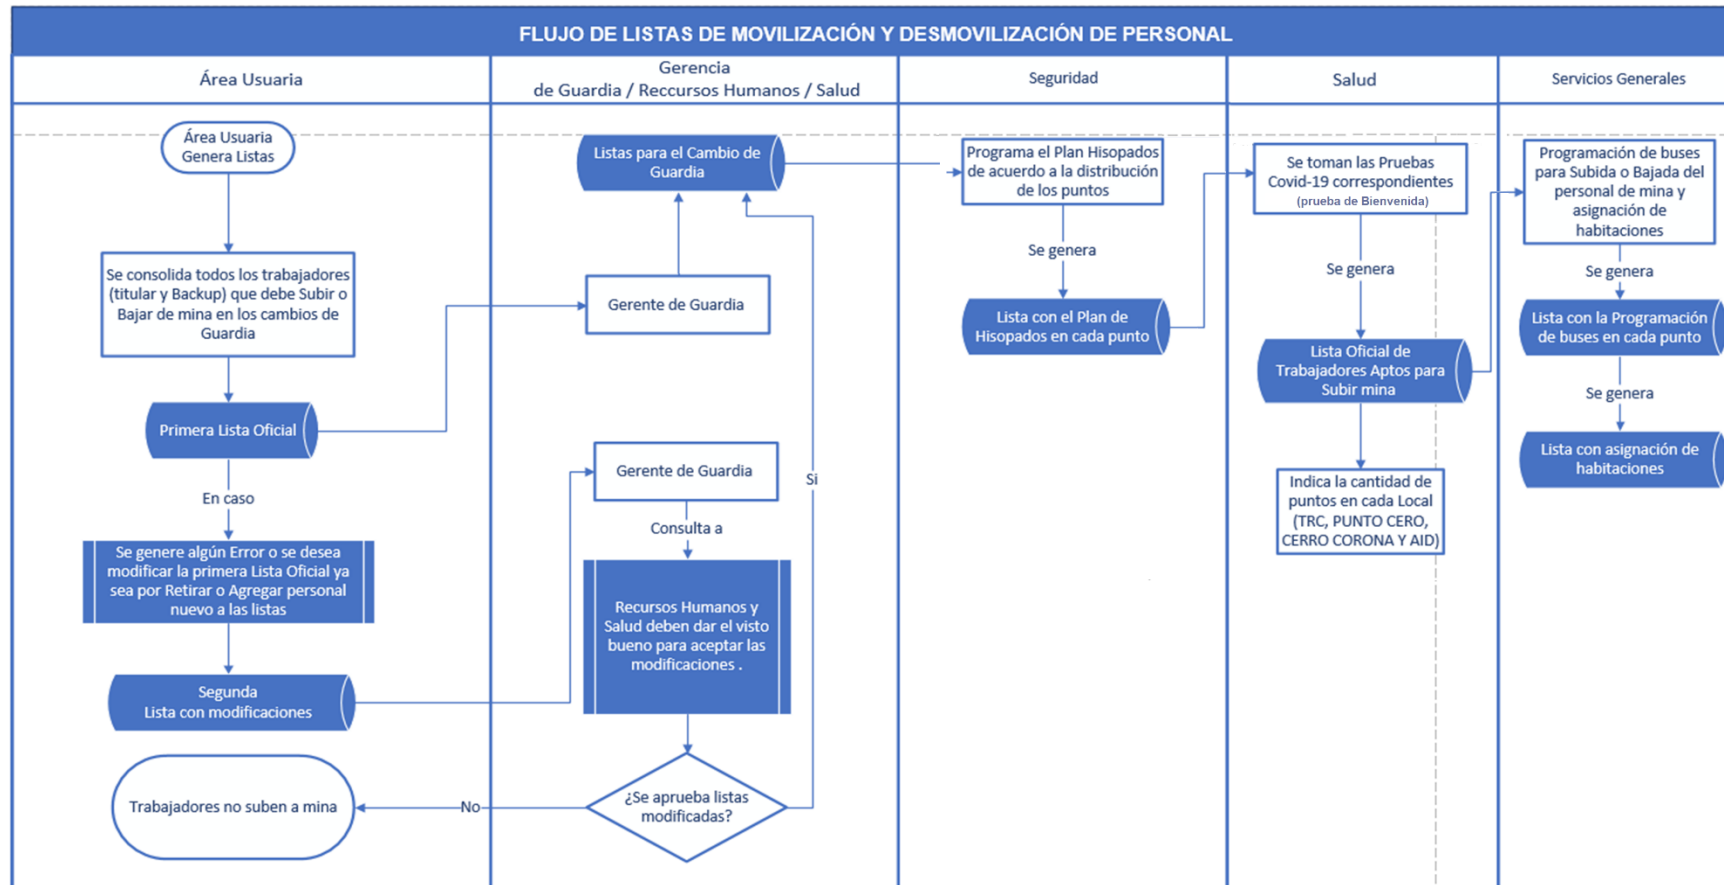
FLUJO DE LISTAS DE MOVILIZACIÓN Y DESMOVILIZACIÓN DE PERSONAL

Área Usuaria

Gerencia de Guardia / Reccursos Humanos / Salud

Seguridad

Salud

Servicios Generales

Área Usuaria Genera Listas

Se consolida todos los trabajadores (titular y Backup) que debe Subir o Bajar de mina en los cambios de Guardia

Primera Lista Oficial

En caso

Se genere algún Error o se desea modificar la primera Lista Oficial ya sea por Retirar o Agregar personal nuevo a las listas

Segunda Lista con modificaciones

Trabajadores no suben a mina

Listas para el Cambio de Guardia

Gerente de Guardia

Gerente de Guardia

Consulta a

Recursos Humanos y Salud deben dar el visto bueno para aceptar las modificaciones .

¿Se aprueba listas modificadas?

No

Si

Programa el Plan Hisopados de acuerdo a la distribución de los puntos

Se genera

Lista con el Plan de Hisopados en cada punto

Se toman las Pruebas Covid-19 correspondientes (prueba de Bienvenida)

Se genera

Lista Oficial de Trabajadores Aptos para Subir mina

Indica la cantidad de puntos en cada Local (TRC, PUNTO CERO, CERRO CORONA Y AID)

Programación de buses para Subida o Bajada del personal de mina y asignación de habitaciones

Se genera

Lista con la Programación de buses en cada punto

Se genera

Lista con asignación de habitaciones